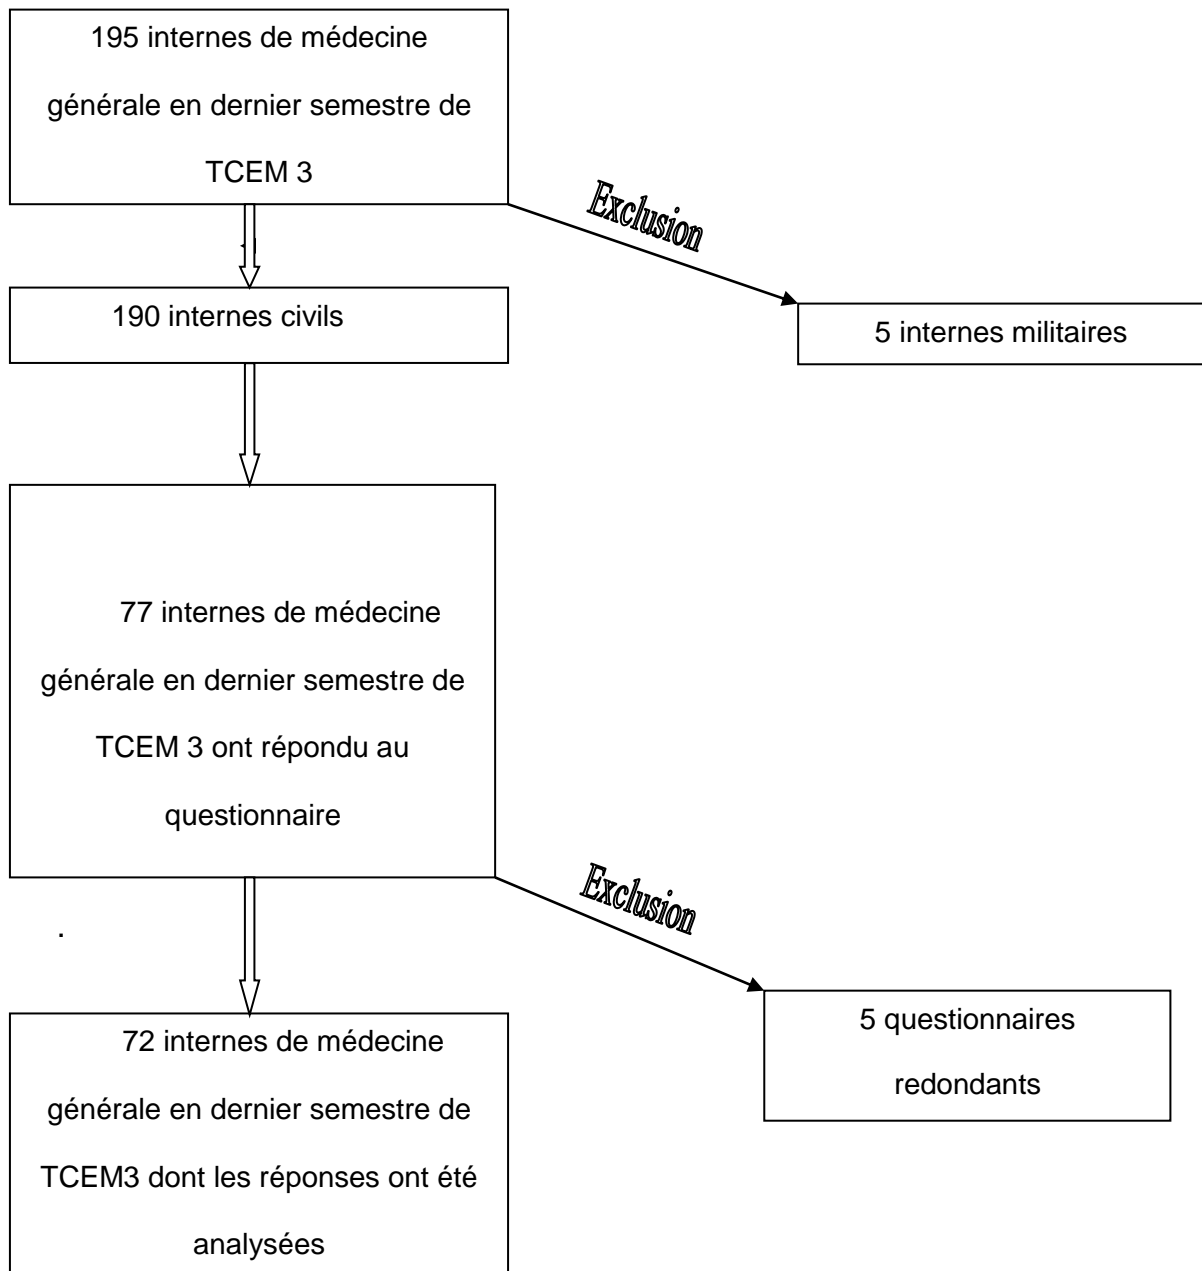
195 internes de médecine générale en dernier semestre de TCEM 3

Exclusion

190 internes civils

5 internes militaires

77 internes de médecine générale en dernier semestre de TCEM 3 ont répondu au questionnaire

Exclusion

.

72 internes de médecine générale en dernier semestre de TCEM3 dont les réponses ont été analysées

5 questionnaires redondants